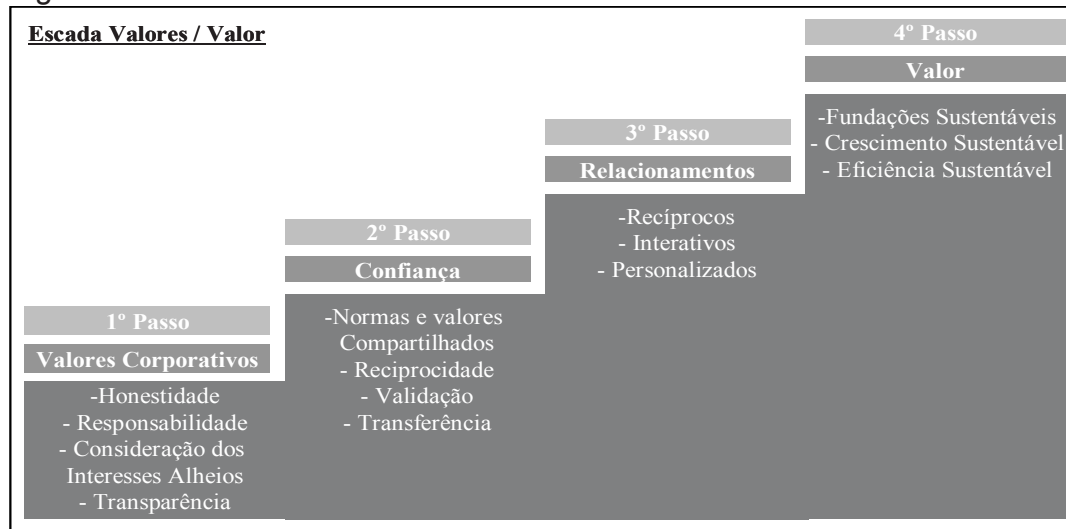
Escada Valores / Valor

1º Passo
Valores Corporativos
-Honestidade
- Responsabilidade
- Consideração dos Interesses Alheios
- Transparência

2º Passo
Confiança
-Normas e valores Compartilhados
- Reciprocidade
- Validação
- Transferência

3º Passo
Relacionamentos
-Recíprocos
- Interativos
- Personalizados

4º Passo
Valor
-Fundações Sustentáveis
- Crescimento Sustentável
- Eficiência Sustentável